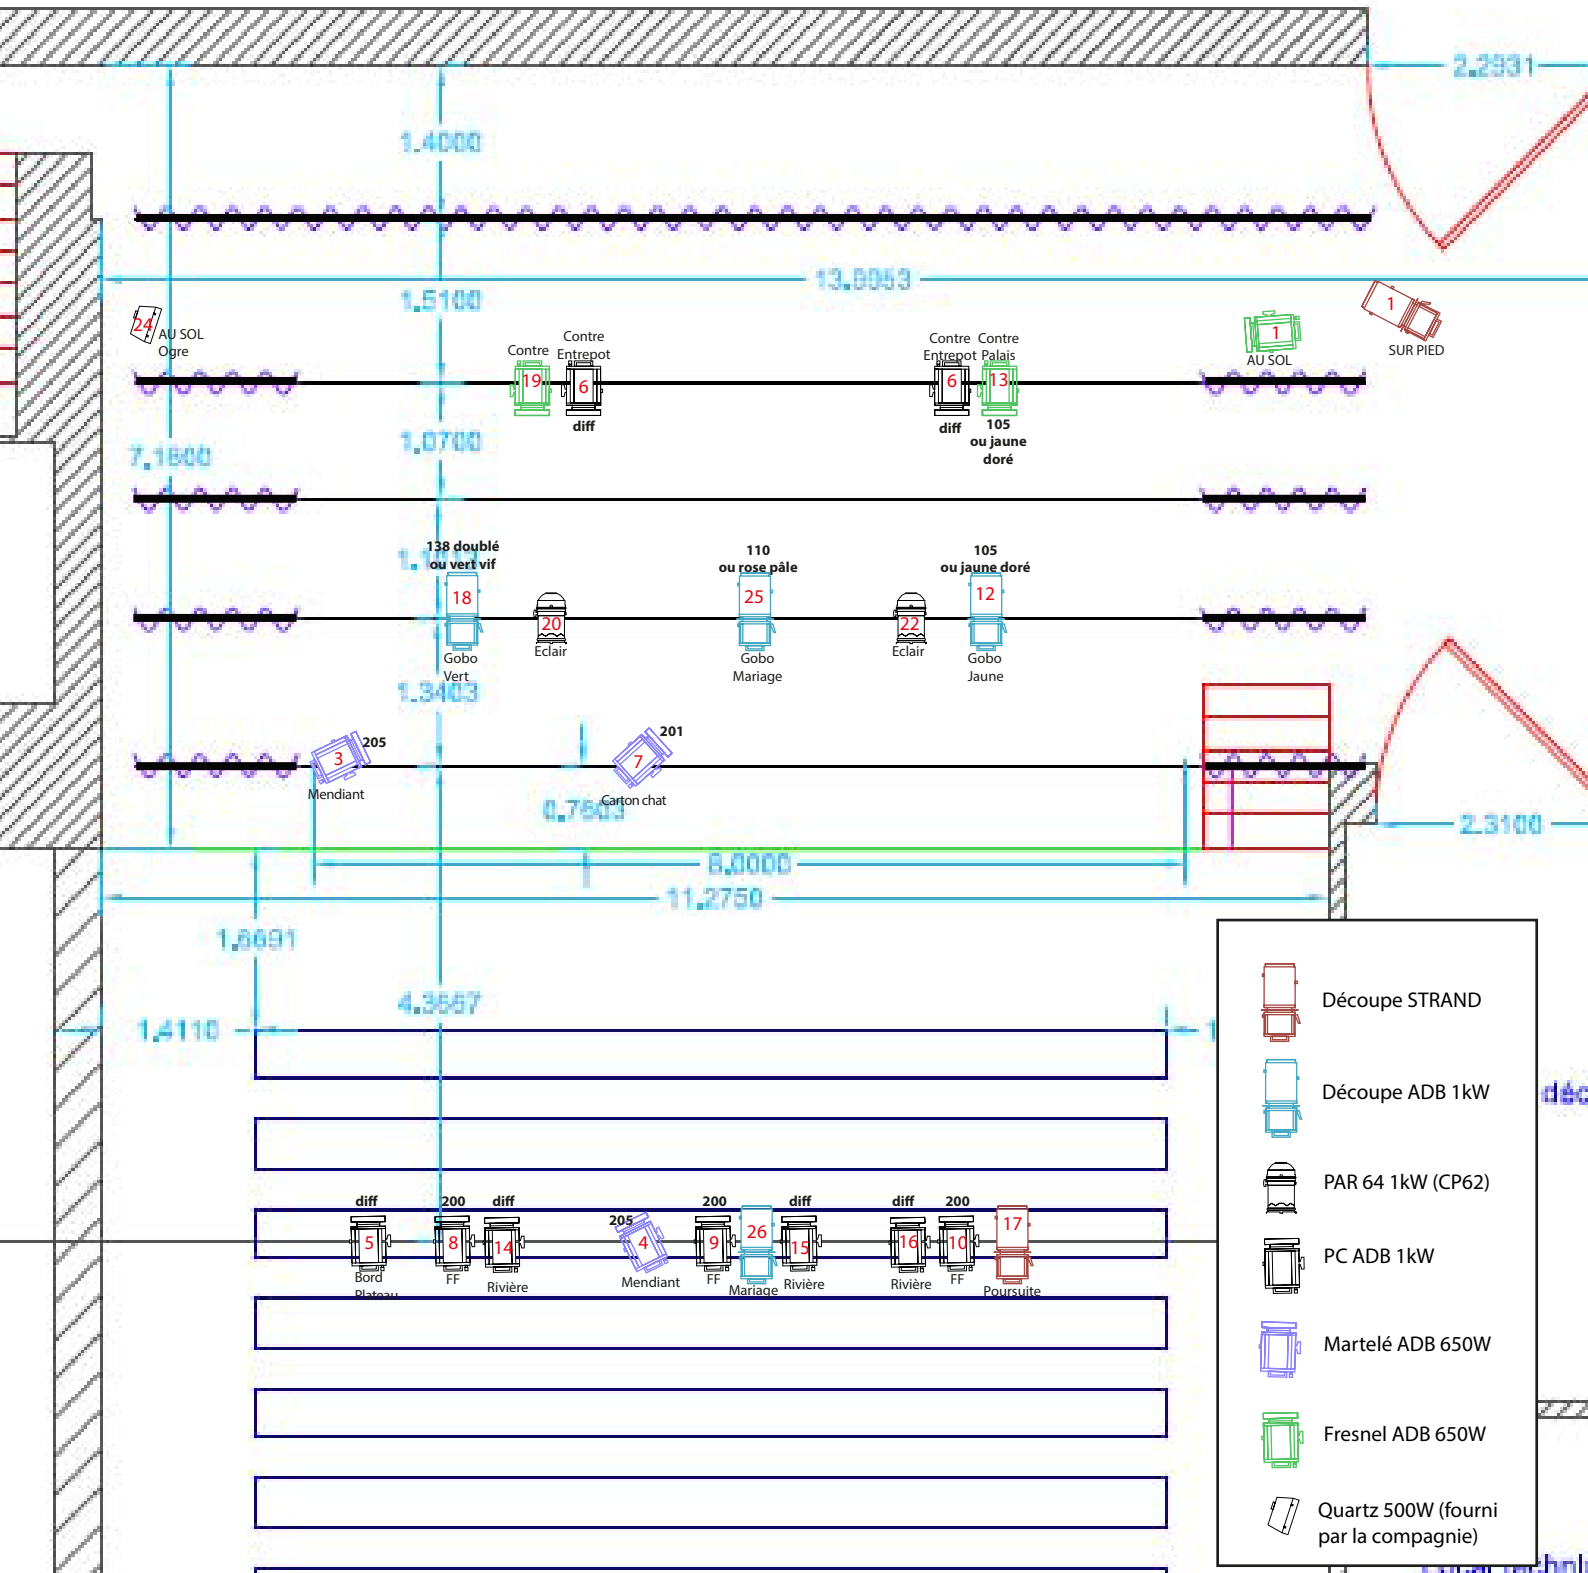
2.2931

1.4000

13.8853

1.5100

24 AU SOL Ogre

Contre Contre Entrepot
19 6
diff

Contre Contre Entrepot Palais
6 13
diff 105 ou jaune doré

1 AU SOL

1 SUR PIED

1.0700

7.1600

138 doublé ou vert vif
18
Gobo Vert

20 Eclair

110 ou rose pâle
25
Gobo Mariage

22 Eclair

105 ou jaune doré
12
Gobo Jaune

1.3403

3 205 Mendiant

7 201 Carton chat

0.7603

2.3100

8.0000

11.2750

1.6691

4.3567

1.4110

diff 5 Bord Plateau
200 8 FF
diff 14 Rivière
205 4 Mendiant
200 9 FF
26 Mariage
diff 15 Rivière
diff 16 Rivière
200 10 FF
17 Poursuite

Découpe STRAND
Découpe ADB 1kW
PAR 64 1kW (CP62)
PC ADB 1kW
Martelé ADB 650W
Fresnel ADB 650W
Quartz 500W (fourni par la compagnie)

déc